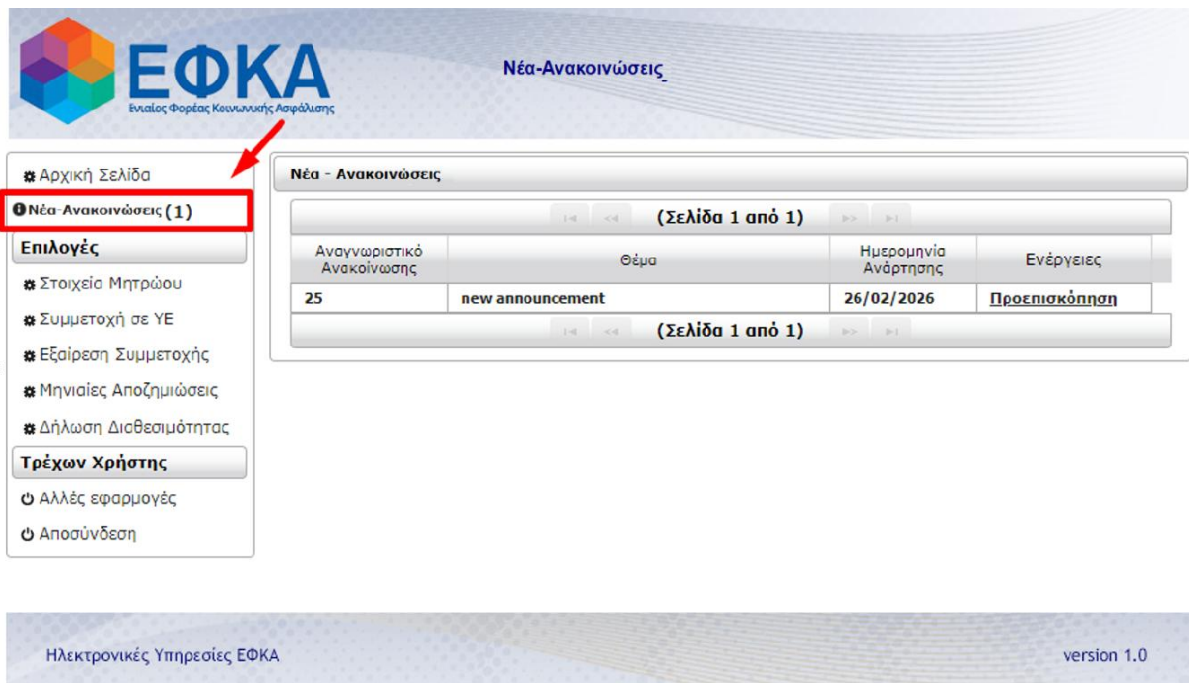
ΕΦΚΑ
Ενιαίος Φορέας Κοινωνικής Ασφάλισης

Νέα-Ανακοινώσεις

Αρχική Σελίδα
Νέα-Ανακοινώσεις (1)
Επιλογές
Στοιχείο Μητρώου
Συμμετοχή σε ΥΕ
Εξαίρεση Συμμετοχής
Μηνιαίες Αποζημιώσεις
Δήλωση Διαθεσιμότητας
Τρέχων Χρήστης
Αλλές εφαρμογές
Αποσύνδεση

Νέα - Ανακοινώσεις

(Σελίδα 1 από 1)

| Αναγνωριστικό Ανακοίνωσης | Θέμα | Ημερομηνία Ανάρτησης | Ενέργειες |
|---|---|---|---|
| 25 | new announcement | 26/02/2026 | Προεπισκόπηση |

(Σελίδα 1 από 1)

Ηλεκτρονικές Υπηρεσίες ΕΦΚΑ
version 1.0